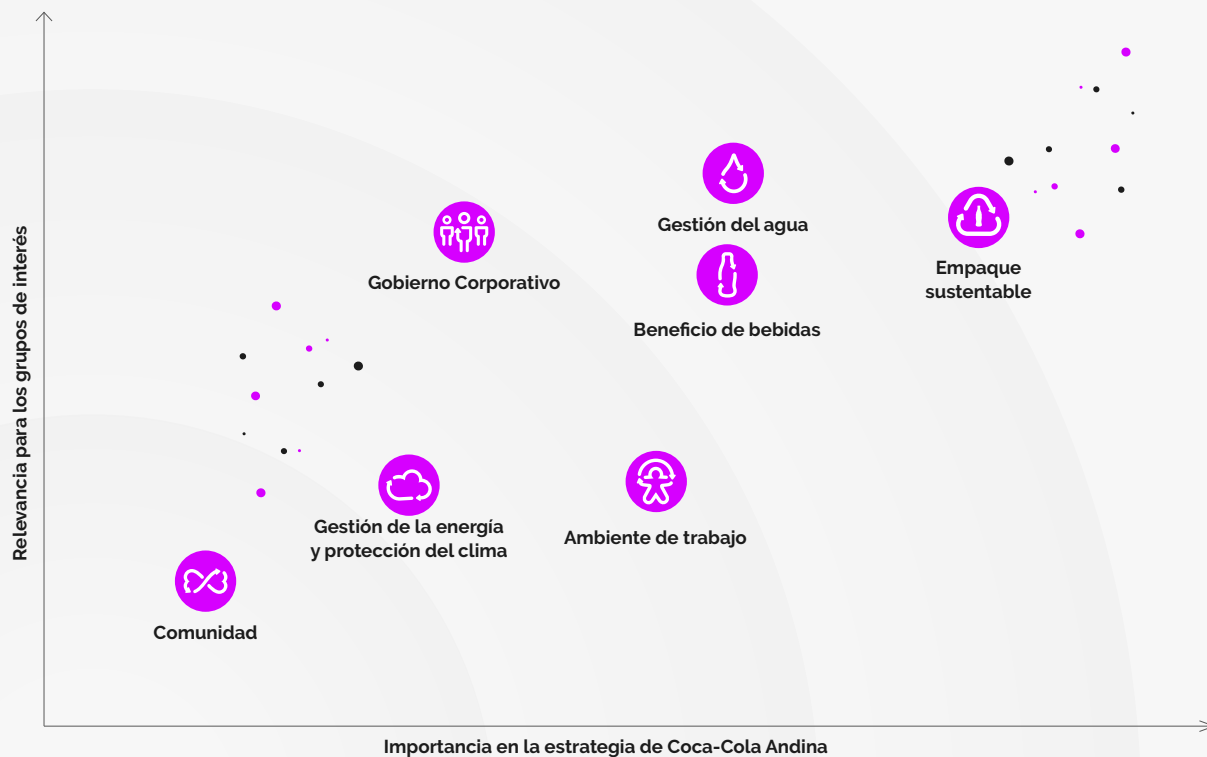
Relevancia para los grupos de interés

Gestión del agua

Empaque sustentable

Gobierno Corporativo

Beneficio de bebidas

Gestión de la energía y protección del clima

Ambiente de trabajo

Comunidad

Importancia en la estrategia de Coca-Cola Andina